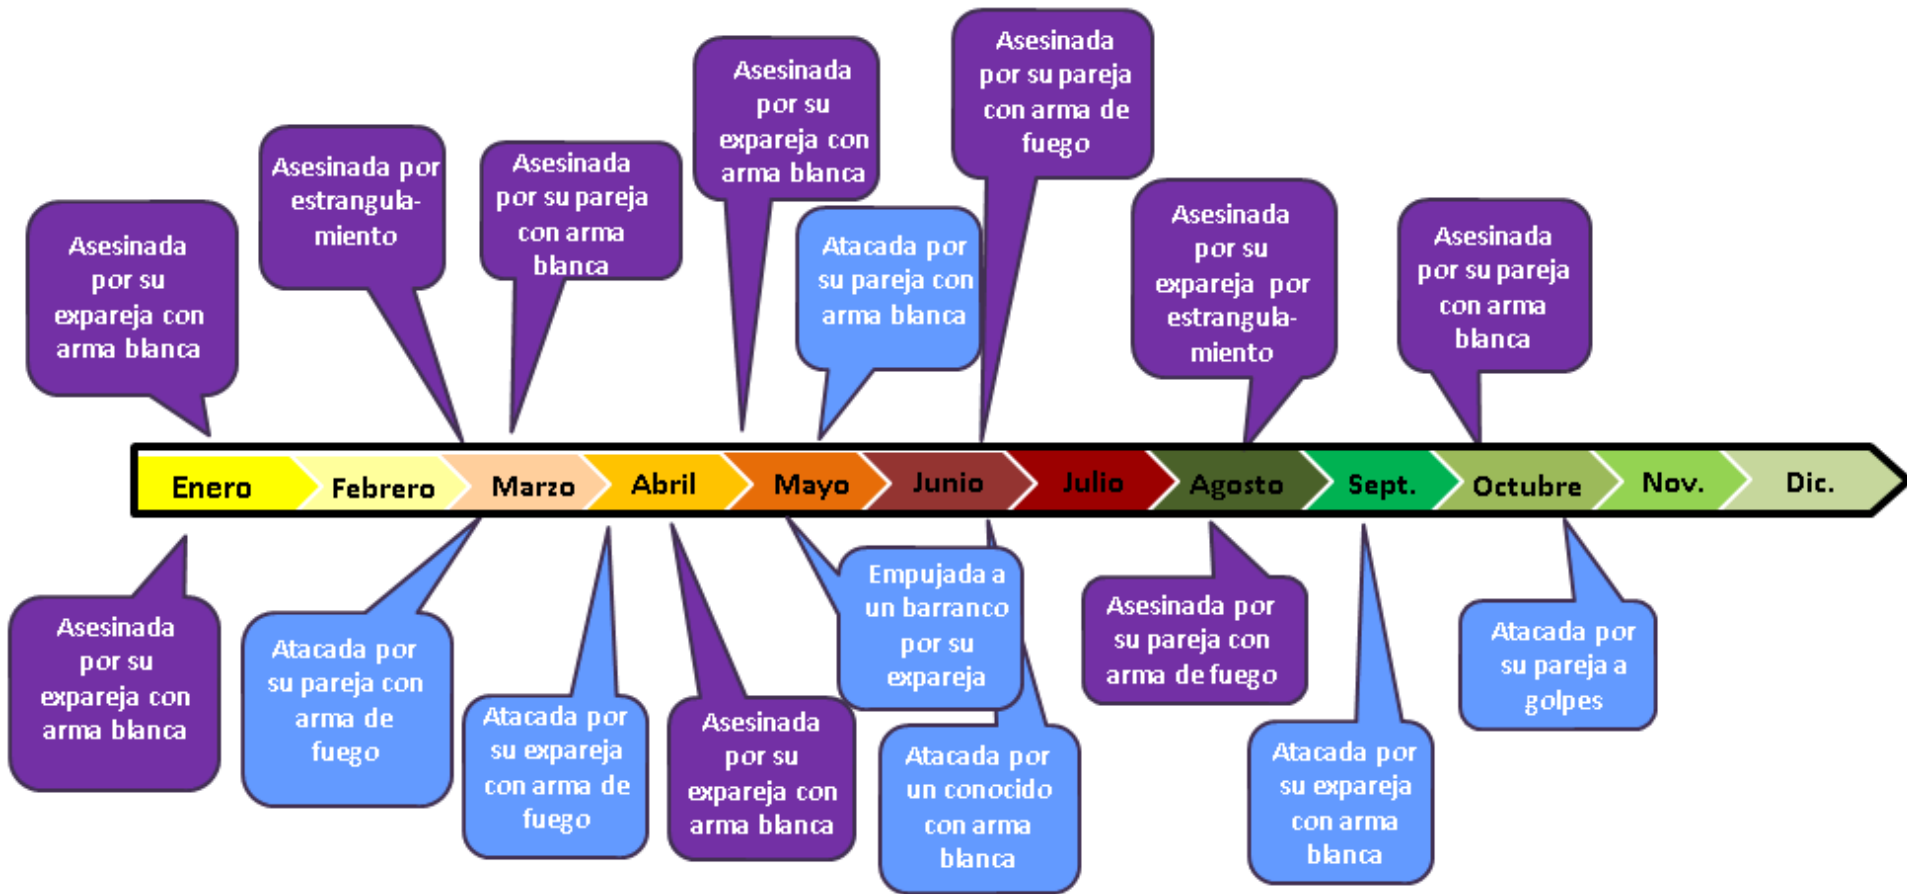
Asesinada por su expareja con arma blanca

Asesinada por estrangulamiento

Asesinada por su pareja con arma blanca

Asesinada por su expareja con arma blanca

Atacada por su pareja con arma blanca

Asesinada por su pareja con arma de fuego

Asesinada por su expareja por estrangulamiento

Asesinada por su pareja con arma blanca

Enero | Febrero | Marzo | Abril | Mayo | Junio | Julio | Agosto | Sept. | Octubre | Nov. | Dic.

Asesinada por su expareja con arma blanca

Atacada por su pareja con arma de fuego

Atacada por su expareja con arma de fuego

Asesinada por su expareja con arma blanca

Empujada a un barranco por su expareja

Atacada por un conocido con arma blanca

Asesinada por su pareja con arma de fuego

Atacada por su expareja con arma blanca

Atacada por su pareja a golpes